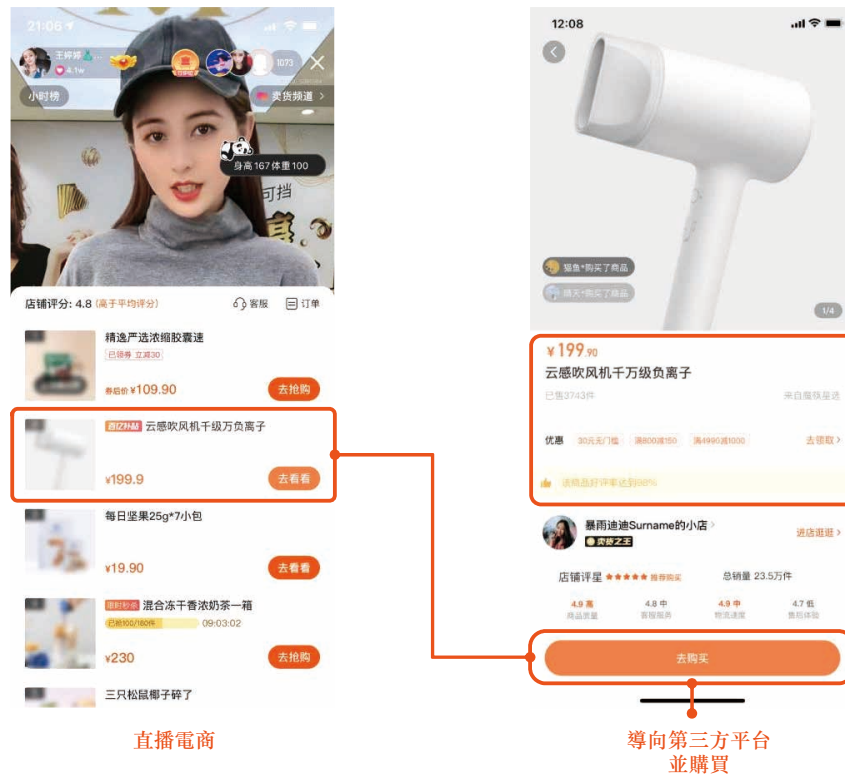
21:06

王婷婷
4.1w

1073

小时榜

卖货频道 >

身高 167 体重 100

可挡

店铺评分: 4.8 (高于平均评分)

客服

订单

精逸严选浓缩胶囊速

已领券 立减30

券后价 ¥109.90

去抢购

百亿补贴 云感吹风机千级万负离子

¥199.9

去看看

每日坚果25g*7小包

¥19.90

去看看

限时秒杀 混合冻干香浓奶茶一箱

已抢100/180件

09:03:02

¥230

去抢购

三只松鼠椰子碎了

直播電商

12:08

猫鱼*购买了商品

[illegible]*购买了商品

1/4

¥199.90

云感吹风机千万级负离子

已售3743件

来自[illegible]

优惠 30元无门槛 满800减150 满4990减1000 去领取 >

该商品好评率达到98%

暴雨迪迪Surname的小店 >

卖货之王

进店逛逛 >

店铺评星 ★★★★★ 推荐购买

总销量 23.5万件

4.9 高
商品质量

4.8 中
客服服务

4.9 中
物流速度

4.7 低
售后体验

去购买

導向第三方平台
並購買